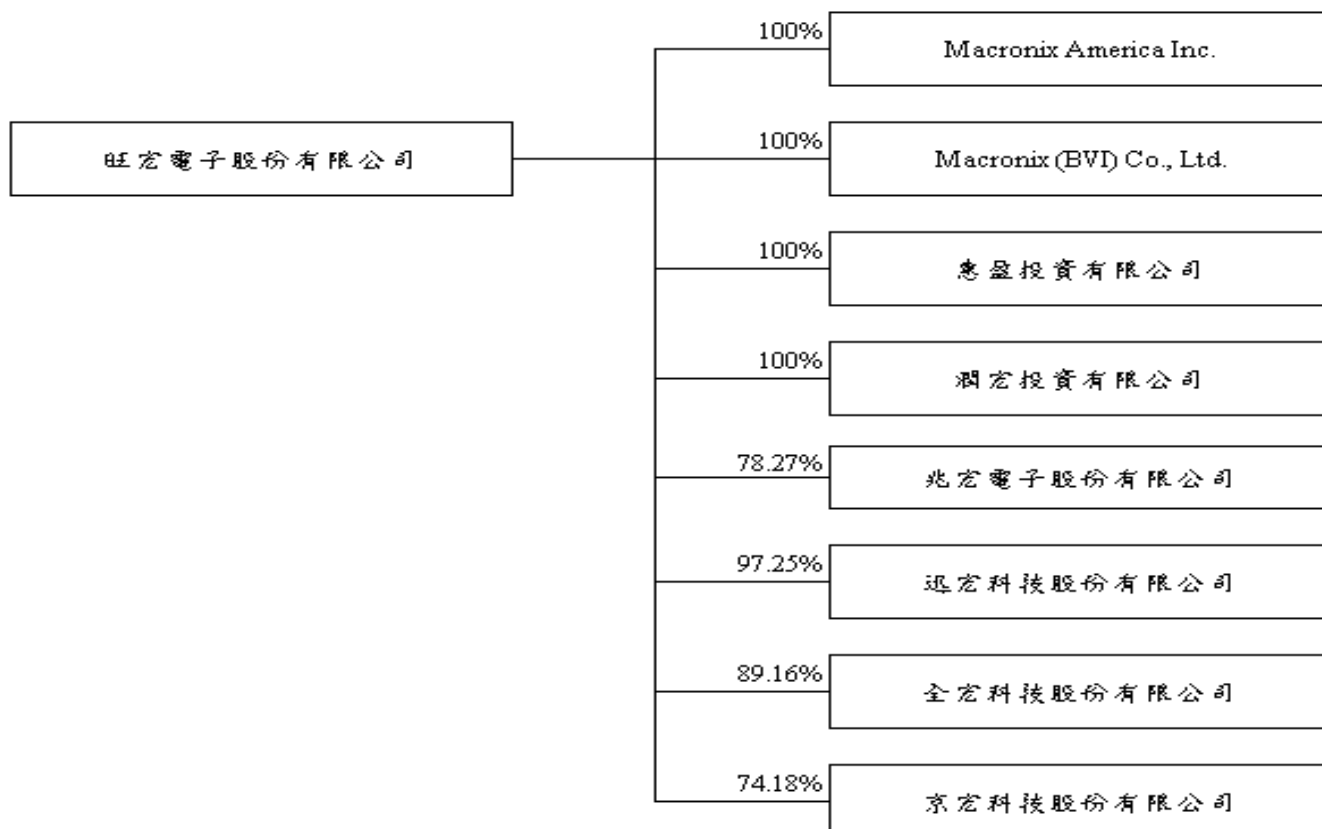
旺宏電子股份有限公司

100%
Macronix America Inc.

100%
Macronix (BVI) Co., Ltd.

100%
惠盈投資有限公司

100%
潤宏投資有限公司

78.27%
兆宏電子股份有限公司

97.25%
迅宏科技股份有限公司

89.16%
全宏科技股份有限公司

74.18%
京宏科技股份有限公司